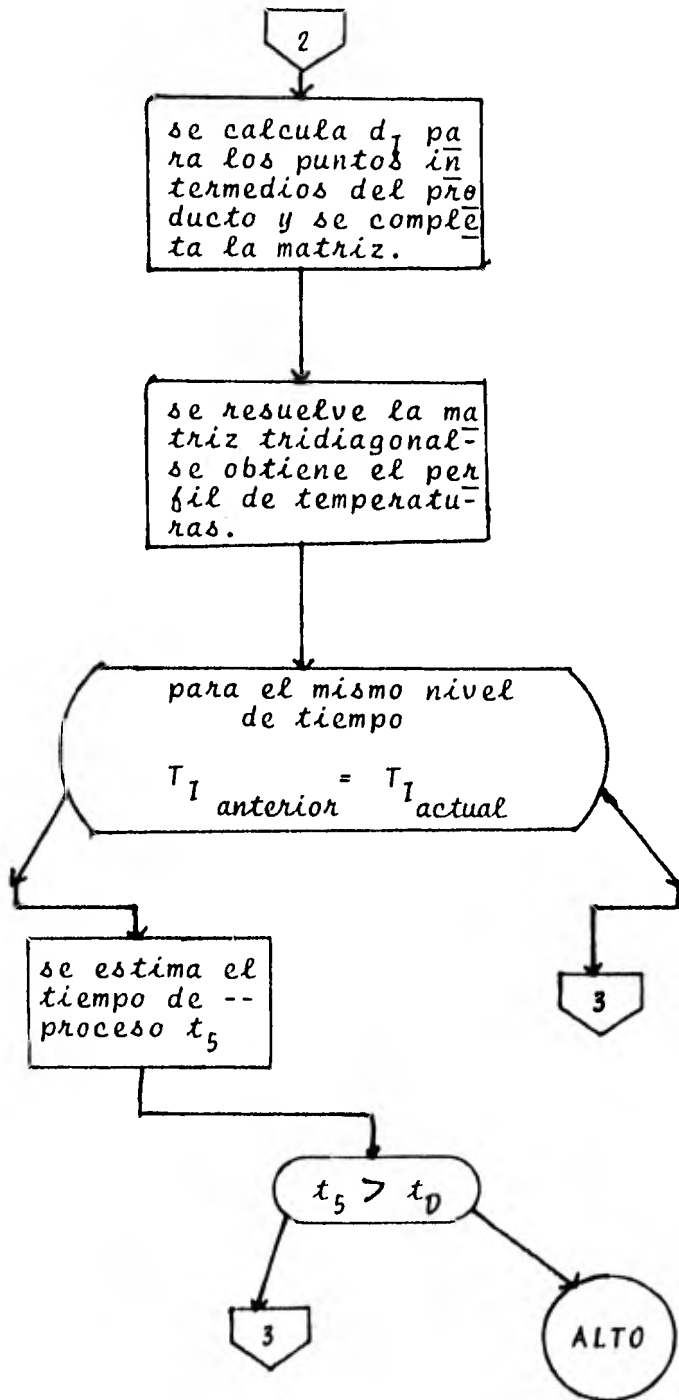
2

se calcula $d_I$ para los puntos intermedios del producto y se completa la matriz.

se resuelve la matriz tridiagonal-se obtiene el perfil de temperaturas.

para el mismo nivel de tiempo

$T_{I_{anterior}} = T_{I_{actual}}$

se estima el tiempo de -- proceso $t_5$

3

$t_5 > t_D$

3

ALTO